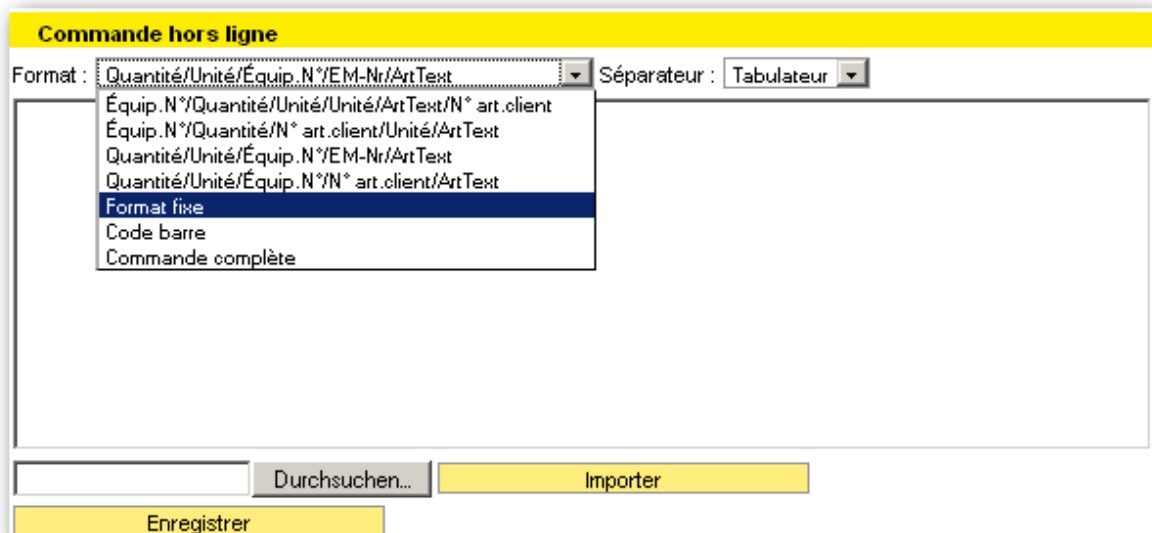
Commande hors ligne

Format : Quantité/Unité/Équip.N°/EM-Nr/ArtText Séparateur : Tabulateur

Équip.N°/Quantité/Unité/Unité/ArtText/N° art.client
Équip.N°/Quantité/N° art.client/Unité/ArtText
Quantité/Unité/Équip.N°/EM-Nr/ArtText
Quantité/Unité/Équip.N°/N° art.client/ArtText
Format fixe
Code barre
Commande complète

Durchsuchen... Importer

Enregistrer